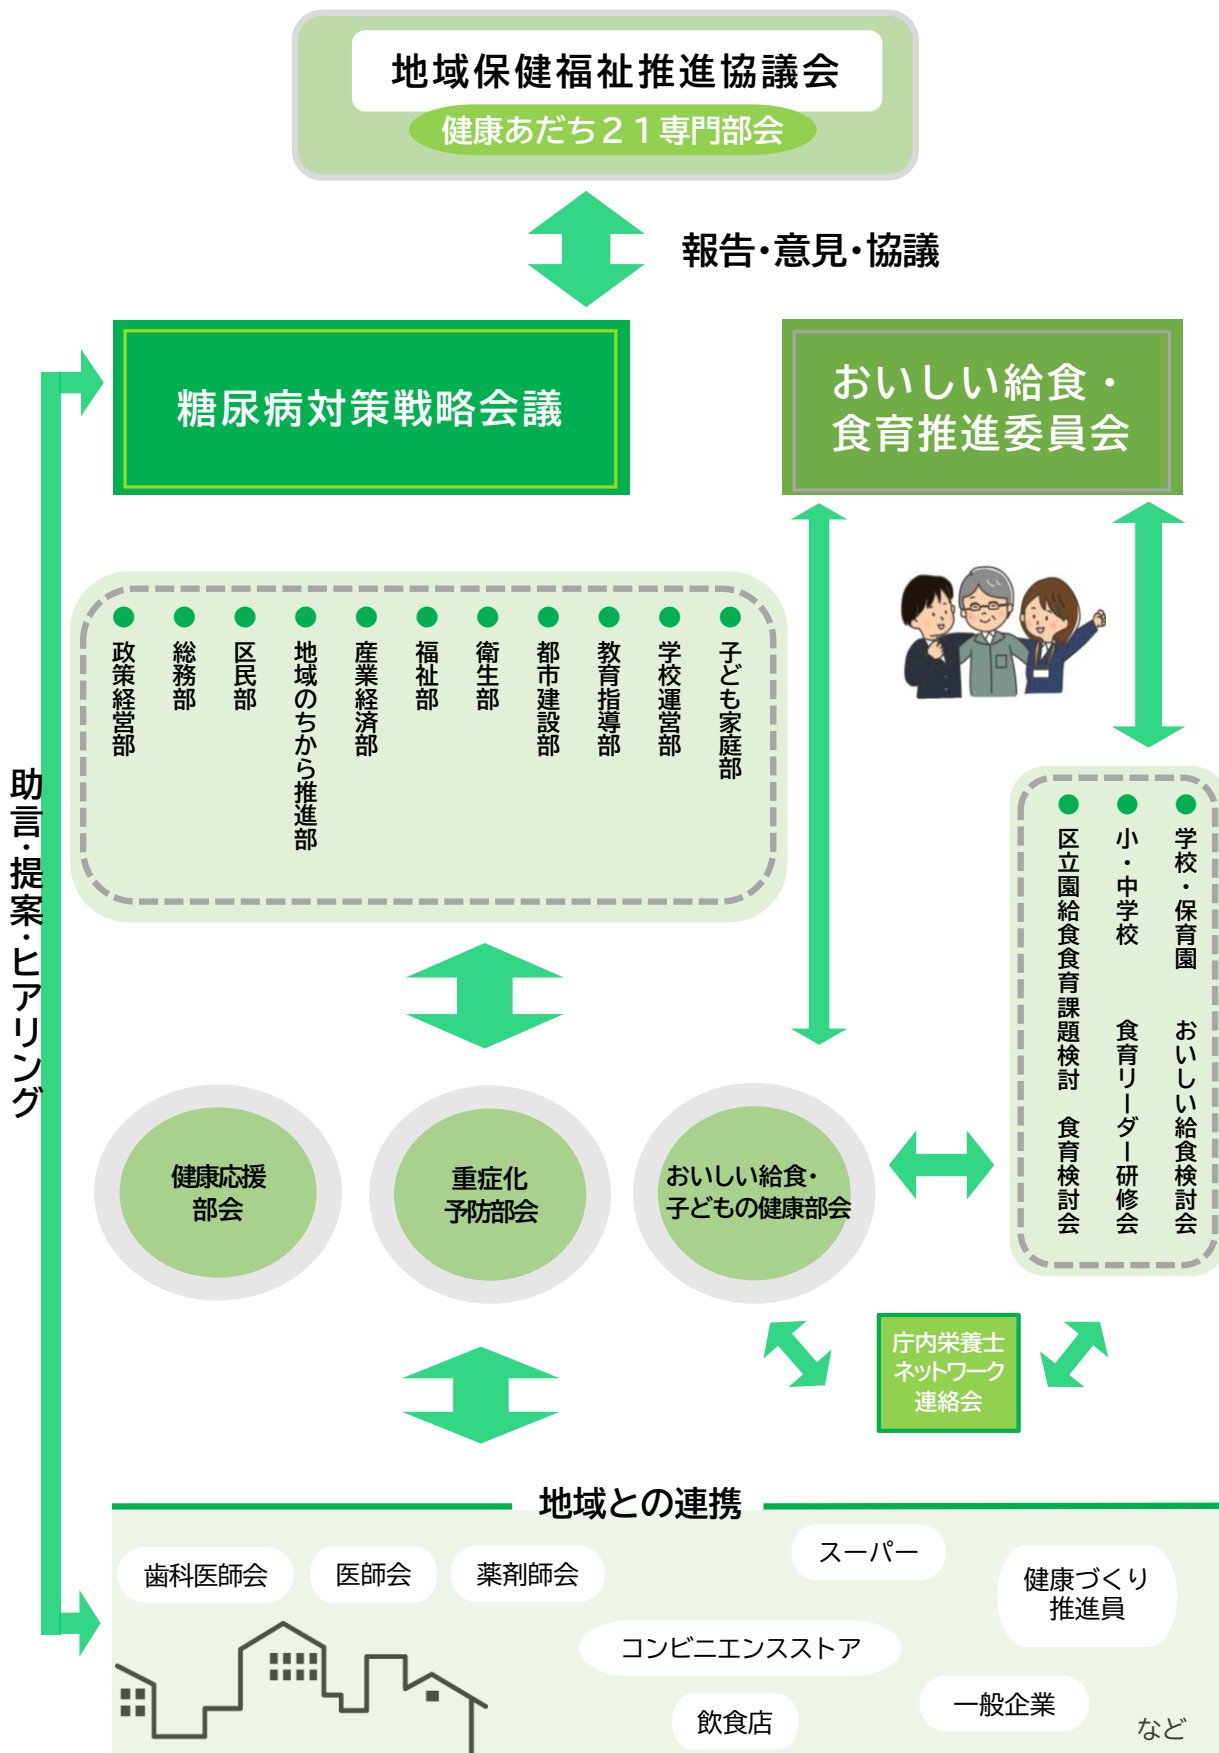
地域保健福祉推進協議会
健康あだち２１専門部会

報告・意見・協議

糖尿病対策戦略会議

おいしい給食・
食育推進委員会

政策経営部
総務部
区民部
地域のちから推進部
産業経済部
福祉部
衛生部
都市建設部
教育指導部
学校運営部
子ども家庭部

助言・提案・ヒアリング

学校・保育園　おいしい給食検討会
小・中学校　食育リーダー研修会
区立園給食食育課題検討　食育検討会

健康応援
部会

重症化
予防部会

おいしい給食・
子どもの健康部会

庁内栄養士
ネットワーク
連絡会

地域との連携

歯科医師会
医師会
薬剤師会
スーパー
健康づくり
推進員
コンビニエンスストア
飲食店
一般企業
など